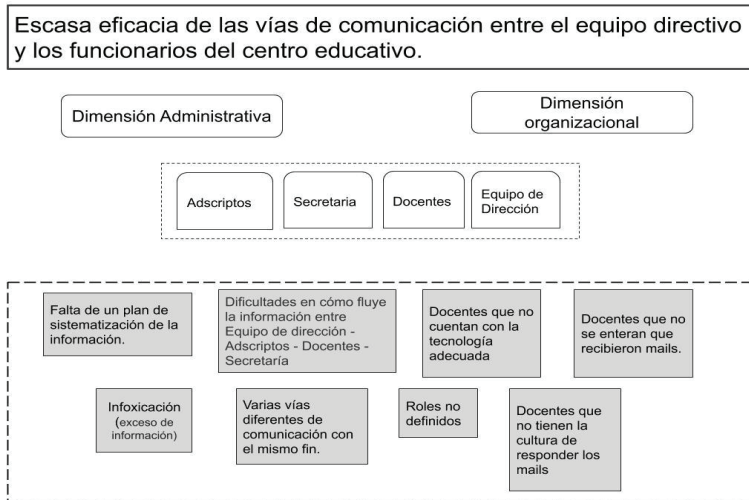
Escasa eficacia de las vías de comunicación entre el equipo directivo y los funcionarios del centro educativo.

Dimensión Administrativa

Dimensión organizacional

Adscriptos

Secretaria

Docentes

Equipo de Dirección

Falta de un plan de sistematización de la información.

Dificultades en cómo fluye la información entre Equipo de dirección - Adscriptos - Docentes - Secretaría

Docentes que no cuentan con la tecnología adecuada

Docentes que no se enteran que recibieron mails.

Infoxicación (exceso de información)

Varias vías diferentes de comunicación con el mismo fin.

Roles no definidos

Docentes que no tienen la cultura de responder los mails